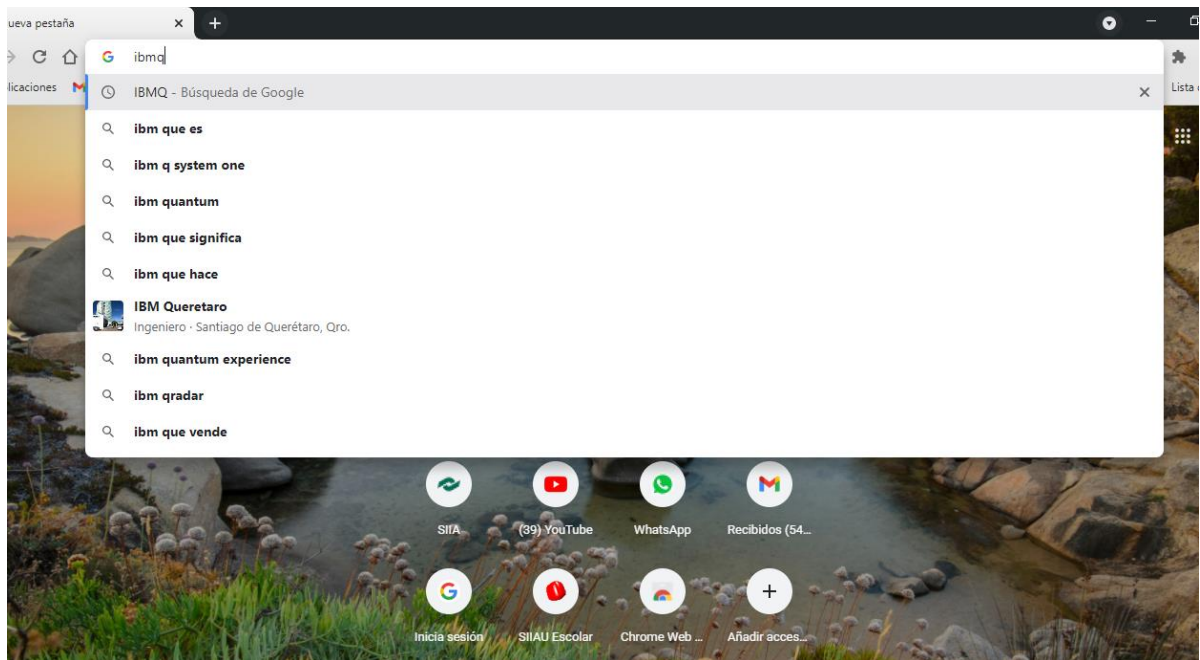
ueva pestaña
×
+
licaciones
ibmq
IBMQ - Búsqueda de Google
×
ibm que es
ibm q system one
ibm quantum
ibm que significa
ibm que hace
IBM Queretaro
Ingeniero · Santiago de Querétaro, Qro.
ibm quantum experience
ibm qradar
ibm que vende
Lista
SIIA
(39) YouTube
WhatsApp
Recibidos (54...
Inicia sesión
SIIAU Escolar
Chrome Web ...
Añadir acces...